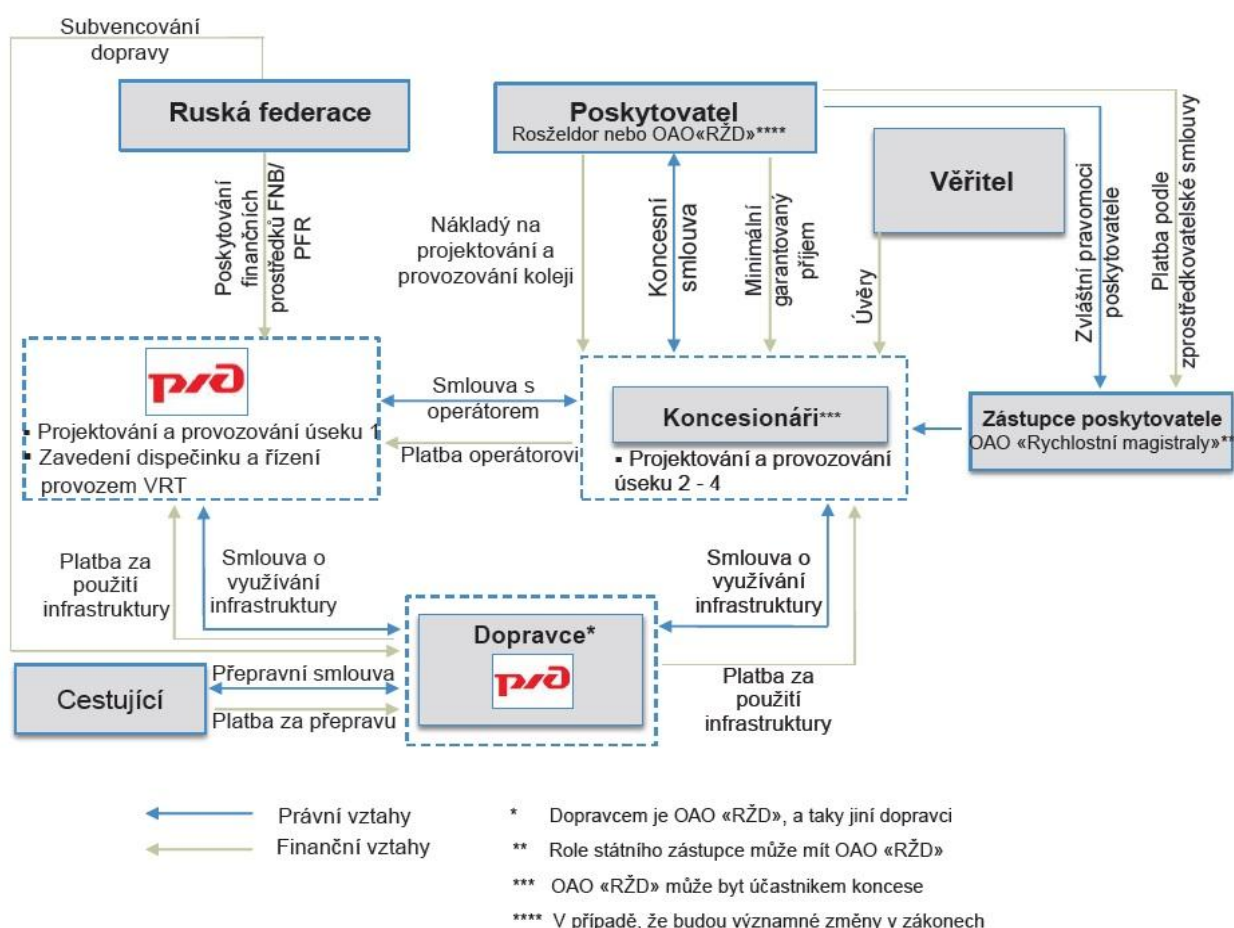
Subvencování dopravy

Ruská federace

Poskytovatel
Rosželdor nebo OAO«RŽD»****

Věřitel

Poskytování finančních prostředků FNB/ PFR

Náklady na projektování a provozování kolejí

Koncesní smlouva

Minimální garantovaný příjem

Úvěry

Zvláštní pravomoci poskytovatele

Platba podle zprostředkovatelské smlouvy

РЖД

▪ Projektování a provozování úseku 1
▪ Zavedení dispečinku a řízení provozem VRT

Smlouva s operátorem

Platba operátorovi

Koncesionáři***

▪ Projektování a provozování úseku 2 - 4

Zástupce poskytovatele
OAO «Rychlostní magistraly»**

Platba za použití infrastruktury

Smlouva o využívání infrastruktury

Smlouva o využívání infrastruktury

Dopravce*

РЖД

Cestující

Přepravní smlouva

Platba za přepravu

Platba za použití infrastruktury

Právní vztahy

Finanční vztahy

* Dopravcem je OAO «RŽD», a taky jiní dopravci

** Role státního zástupce může mít OAO «RŽD»

*** OAO «RŽD» může byt účastnikem koncese

**** V případě, že budou významné změny v zákonech